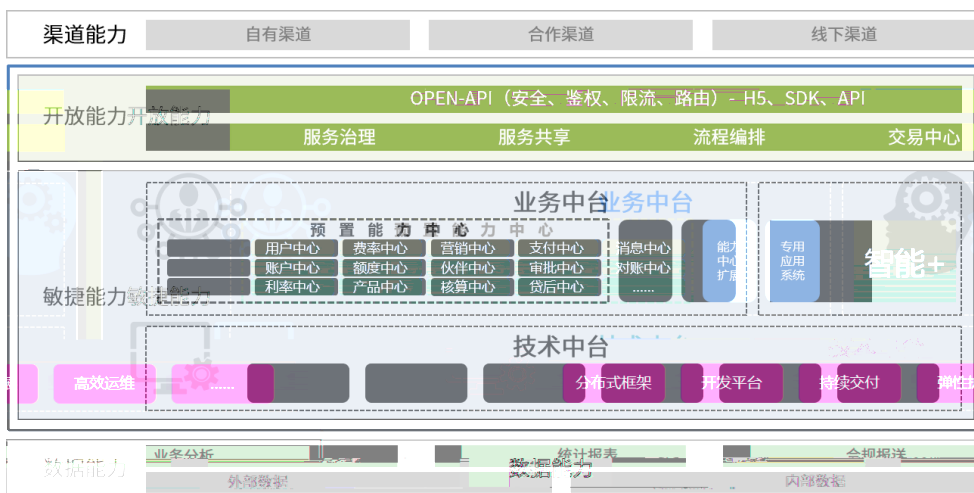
渠道能力

自有渠道

合作渠道

线下渠道

开放能力开放能力

OPEN-API（安全、鉴权、限流、路由）– H5、SDK、API

服务治理

服务共享

流程编排

交易中心

业务中台业务中台

预置能力中心

用户中心

费率中心

营销中心

支付中心

账户中心

额度中心

伙伴中心

审批中心

利率中心

产品中心

核算中心

贷后中心

消息中心

对账中心

……

能力中心扩展

专用应用系统

智能+

敏捷能力敏捷能力

技术中台

高效运维

……

分布式框架

开发平台

持续交付

弹性

数据能力

业务分析

统计报表

合规报送

外部数据

数据能力

内部数据